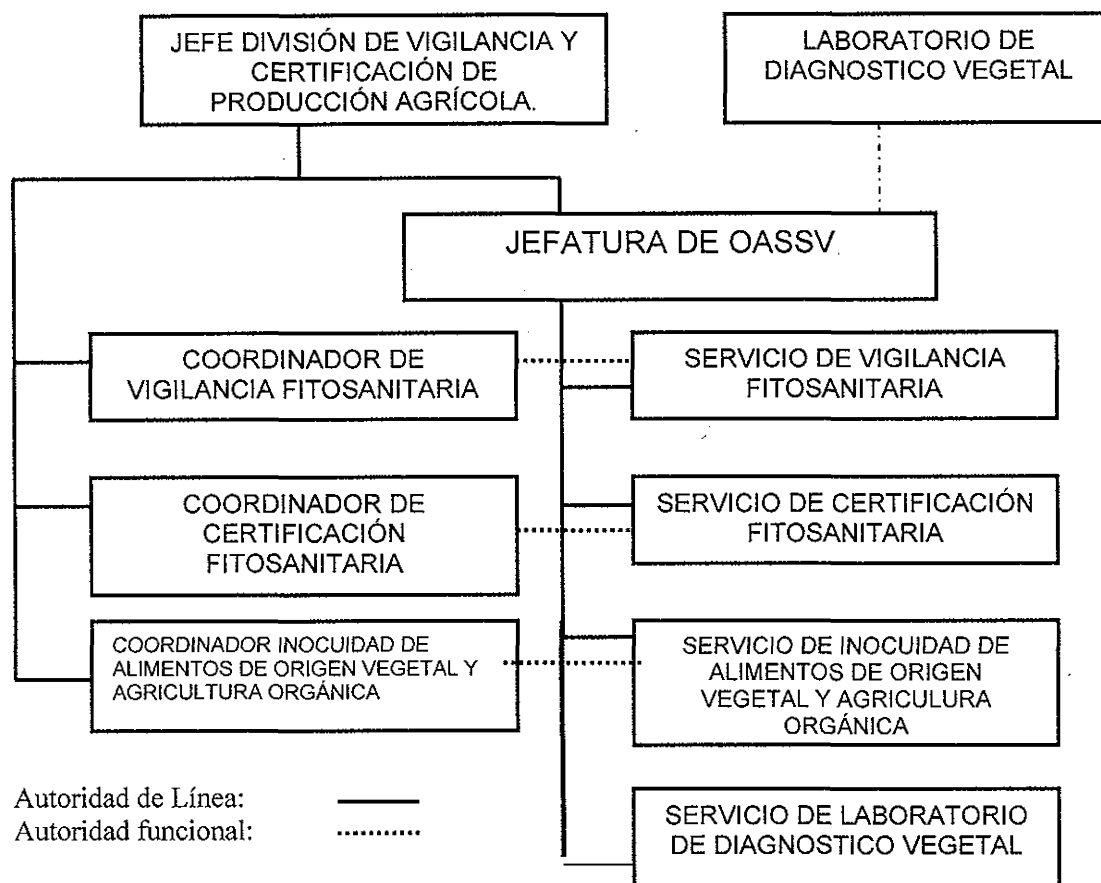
JEFE DIVISIÓN DE VIGILANCIA Y CERTIFICACIÓN DE PRODUCCIÓN AGRÍCOLA.

LABORATORIO DE DIAGNOSTICO VEGETAL

JEFATURA DE OASSV

COORDINADOR DE VIGILANCIA FITOSANITARIA

SERVICIO DE VIGILANCIA FITOSANITARIA

COORDINADOR DE CERTIFICACIÓN FITOSANITARIA

SERVICIO DE CERTIFICACIÓN FITOSANITARIA

COORDINADOR INOCUIDAD DE ALIMENTOS DE ORIGEN VEGETAL Y AGRICULTURA ORGÁNICA

SERVICIO DE INOCUIDAD DE ALIMENTOS DE ORIGEN VEGETAL Y AGRICULURA ORGÁNICA

Autoridad de Línea:
Autoridad funcional:

SERVICIO DE LABORATORIO DE DIAGNOSTICO VEGETAL